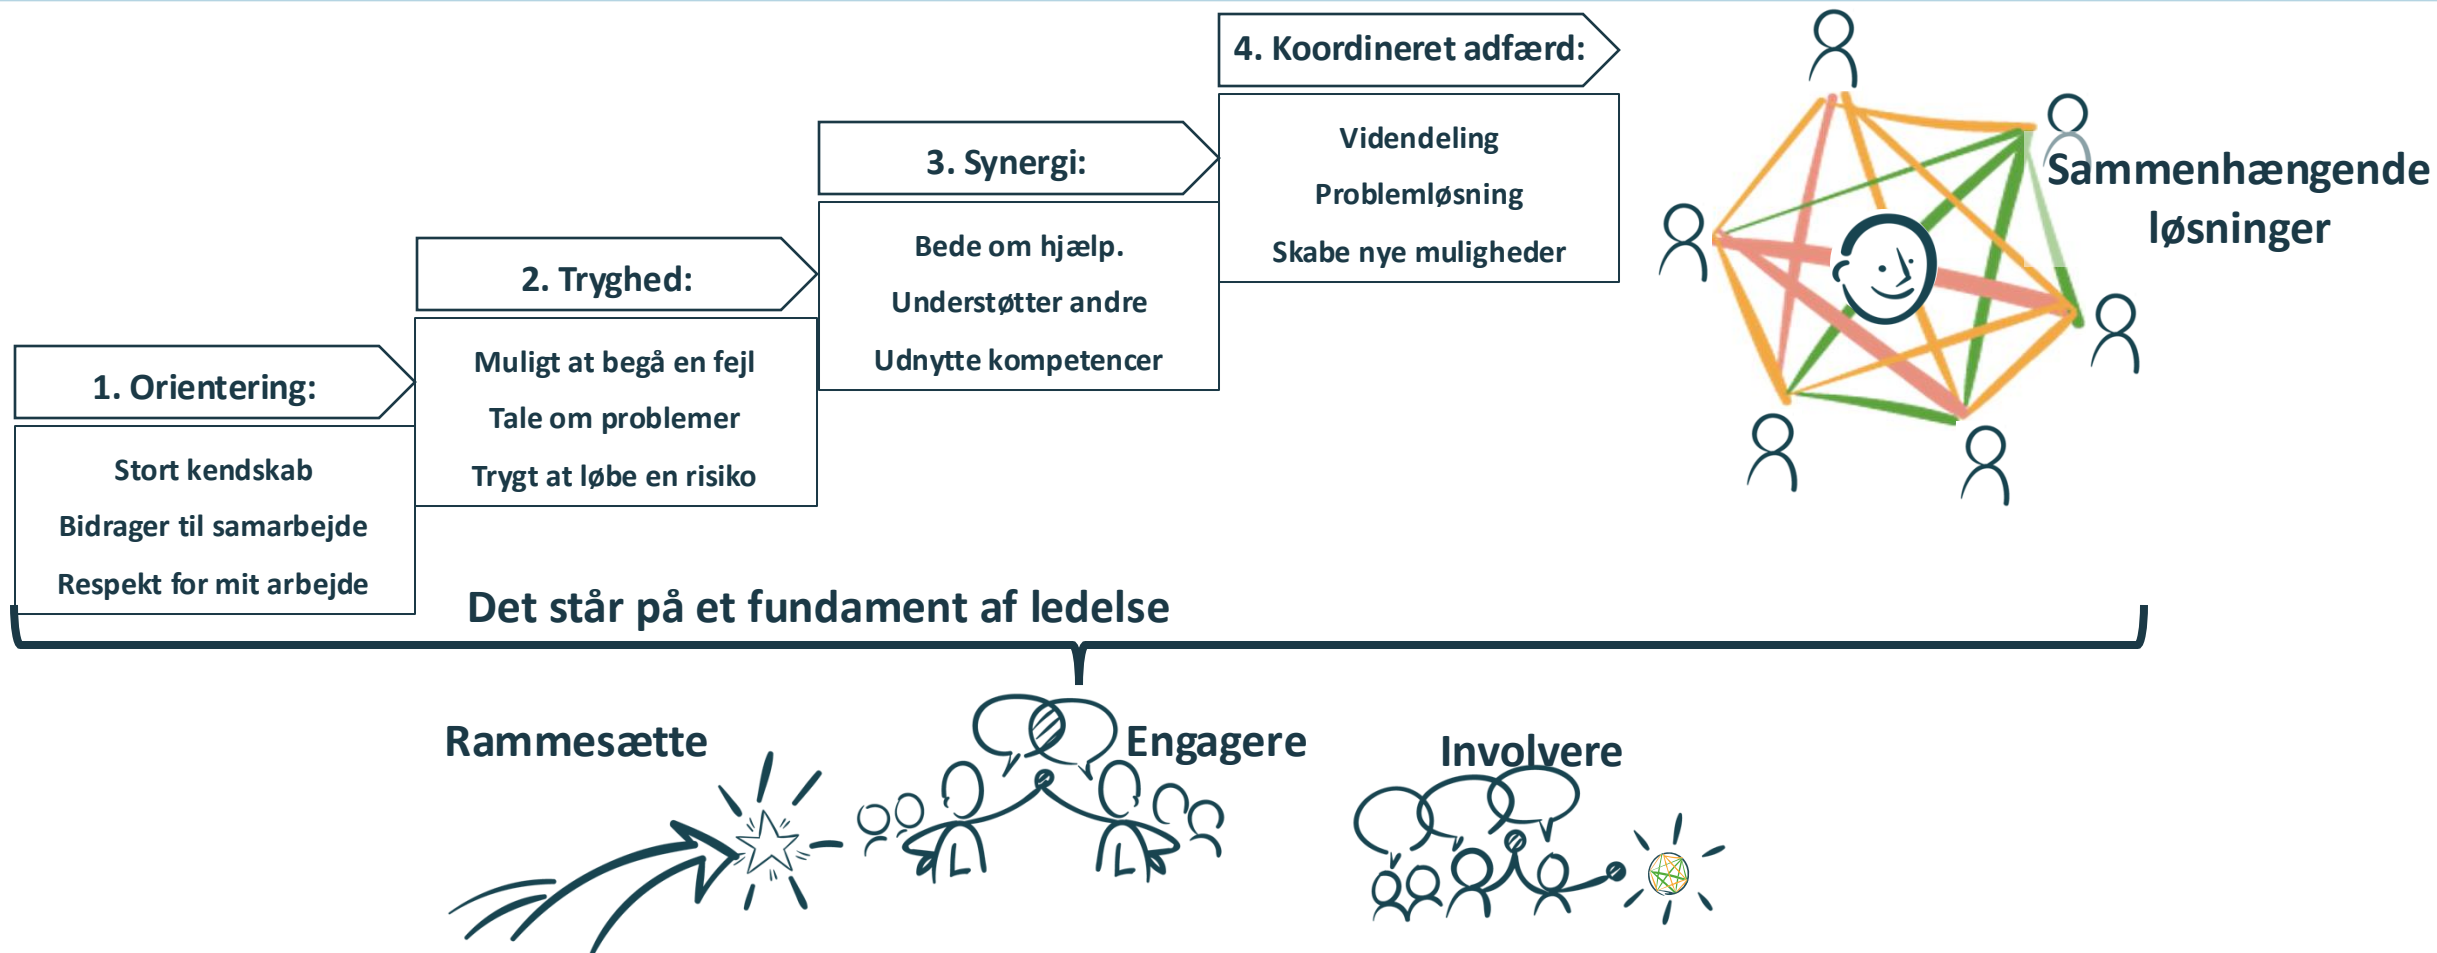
4. Koordineret adfærd:

Videndeling

Problemløsning

Skabe nye muligheder

3. Synergi:

Bede om hjælp.

Understøtter andre

Udnytte kompetencer

2. Tryghed:

Muligt at begå en fejl

Tale om problemer

Trygt at løbe en risiko

1. Orientering:

Stort kendskab

Bidrager til samarbejde

Respekt for mit arbejde

Sammenhængende løsninger

Det står på et fundament af ledelse

Rammesætte

Engagere

Involvere